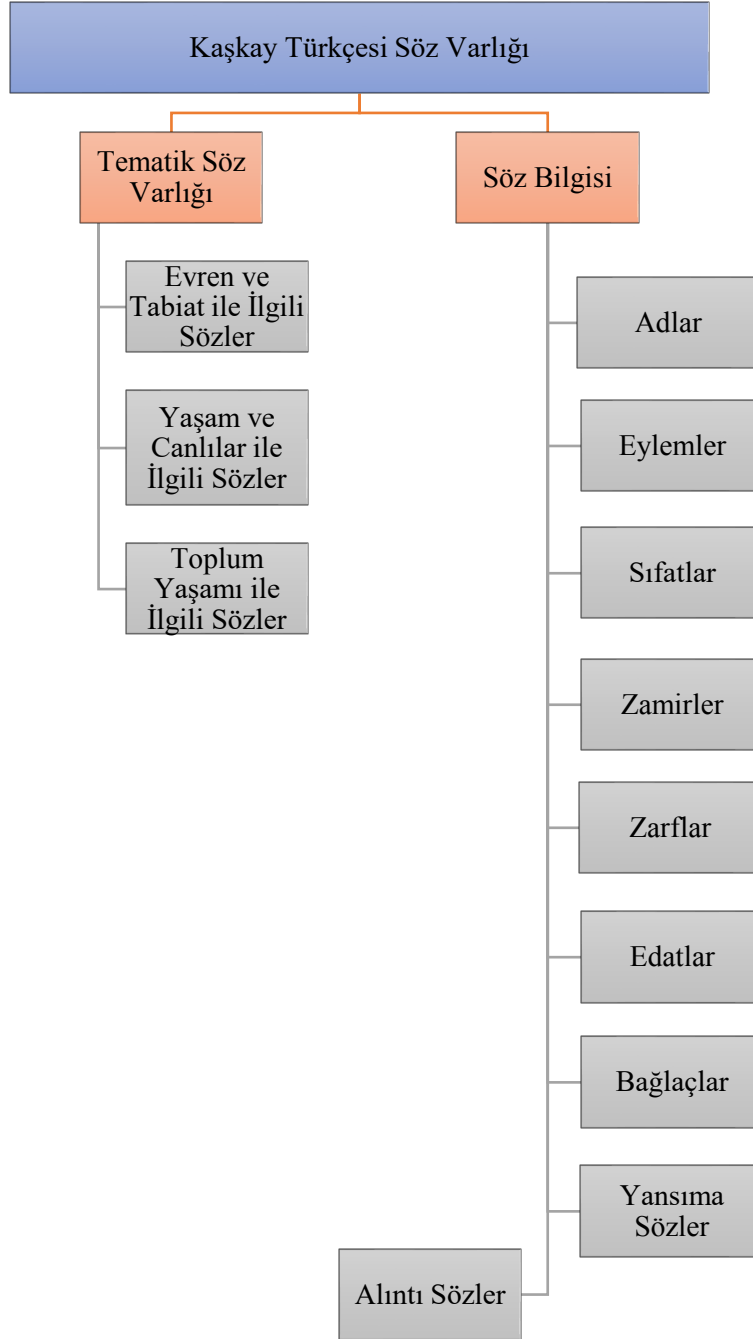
Kaşkay Türkçesi Söz Varlığı

Tematik Söz Varlığı

Evren ve Tabiat ile İlgili Sözler

Yaşam ve Canlılar ile İlgili Sözler

Toplum Yaşamı ile İlgili Sözler

Söz Bilgisi

Adlar

Eylemler

Sıfatlar

Zamirler

Zarflar

Edatlar

Bağlaçlar

Yansıma Sözler

Alıntı Sözler